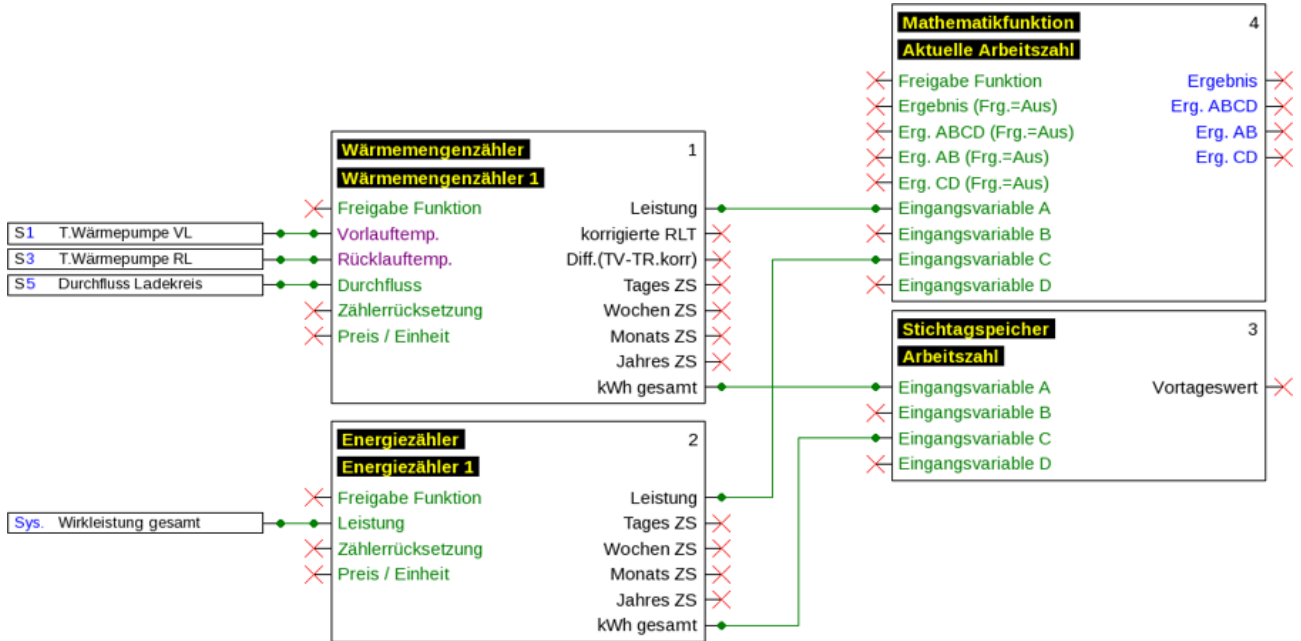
S1 T.Wärmepumpe VL
S3 T.Wärmepumpe RL
S5 Durchfluss Ladekreis

Wärmemengenzähler 1
Wärmemengenzähler 1
Freigabe Funktion
Vorlauftemp.
Rücklauftemp.
Durchfluss
Zählerrücksetzung
Preis / Einheit
Leistung
korrigierte RLT
Diff.(TV-TR.korr)
Tages ZS
Wochen ZS
Monats ZS
Jahres ZS
kWh gesamt

Sys. Wirkleistung gesamt

Energiezähler 2
Energiezähler 1
Freigabe Funktion
Leistung
Zählerrücksetzung
Preis / Einheit
Leistung
Tages ZS
Wochen ZS
Monats ZS
Jahres ZS
kWh gesamt

Mathematikfunktion 4
Aktuelle Arbeitszahl
Freigabe Funktion
Ergebnis (Frg.=Aus)
Erg. ABCD (Frg.=Aus)
Erg. AB (Frg.=Aus)
Erg. CD (Frg.=Aus)
Eingangsvariable A
Eingangsvariable B
Eingangsvariable C
Eingangsvariable D
Ergebnis
Erg. ABCD
Erg. AB
Erg. CD

Stichtagspeicher 3
Arbeitszahl
Eingangsvariable A
Eingangsvariable B
Eingangsvariable C
Eingangsvariable D
Vortageswert